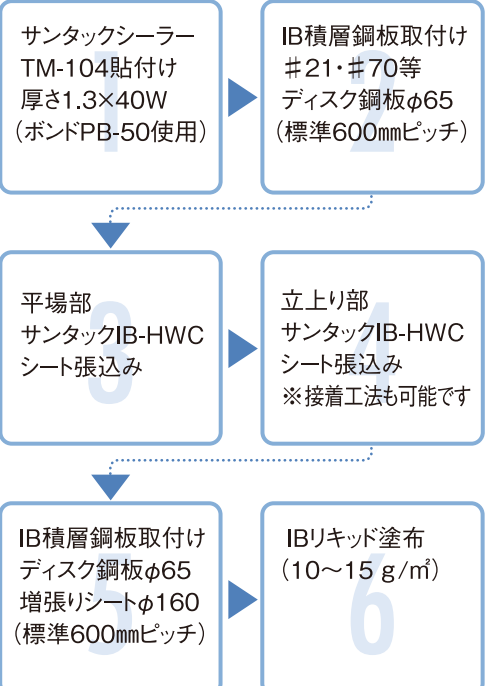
1
サンタックシーラー TM-104貼付け 厚さ1.3×40W （ボンドPB-50使用）

2
IB積層鋼板取付け ＃21・＃70等 ディスク鋼板$\phi$65 （標準600㎜ピッチ）

3
平場部 サンタックIB-HWC シート張込み

4
立上り部 サンタックIB-HWC シート張込み ※接着工法も可能です

5
IB積層鋼板取付け ディスク鋼板$\phi$65 増張りシート$\phi$160 （標準600㎜ピッチ）

6
IBリキッド塗布 （10～15 g/㎡）